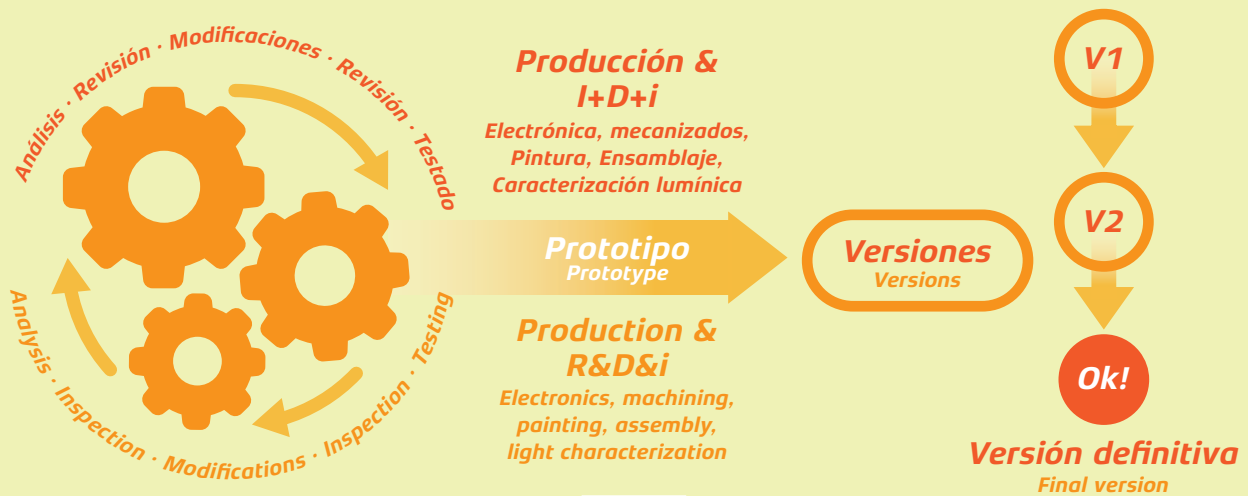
Análisis · Revisión · Modificaciones · Revisión · Testado

Analysis · Inspection · Modifications · Inspection · Testing

Producción & I+D+i

Electrónica, mecanizados, Pintura, Ensamblaje, Caracterización lumínica

Prototipo
Prototype

Production & R&D&i

Electronics, machining, painting, assembly, light characterization

Versiones
Versions

V1

V2

Ok!

Versión definitiva
Final version